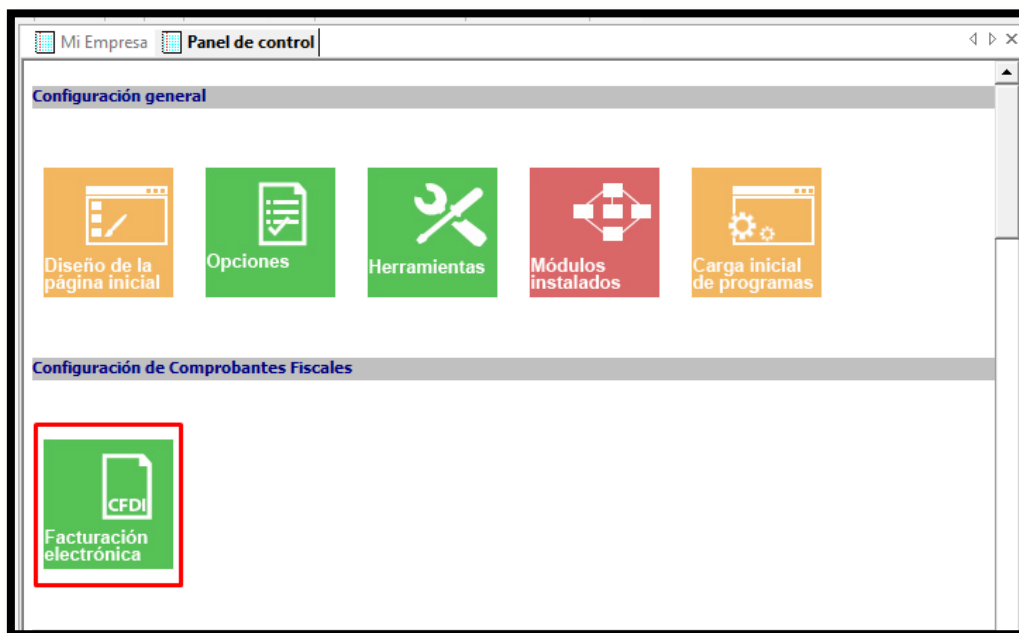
Mi Empresa Panel de control

Configuración general

Diseño de la página inicial

Opciones

Herramientas

Módulos instalados

Carga inicial de programas

Configuración de Comprobantes Fiscales

CFDI

Facturación electrónica